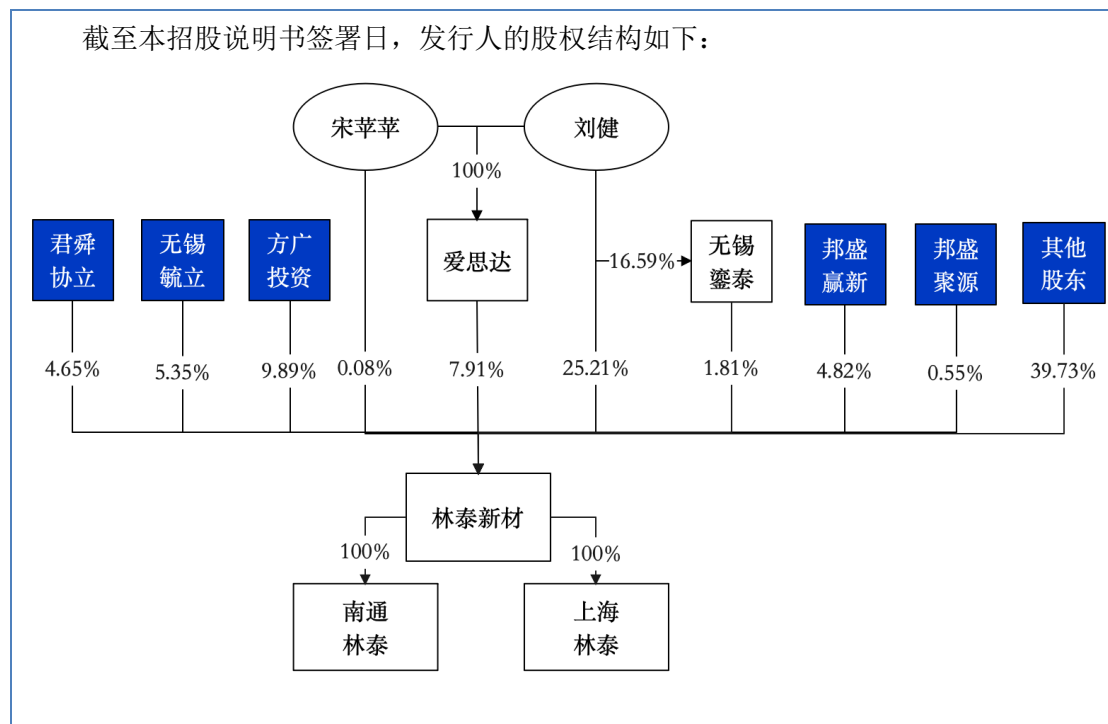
截至本招股说明书签署日，发行人的股权结构如下：

宋苹苹

刘健

100%

爱思达

16.59%

君舜协立

无锡毓立

方广投资

无锡鎏泰

邦盛赢新

邦盛聚源

其他股东

4.65%

5.35%

9.89%

0.08%

7.91%

25.21%

1.81%

4.82%

0.55%

39.73%

林泰新材

100%

100%

南通林泰

上海林泰